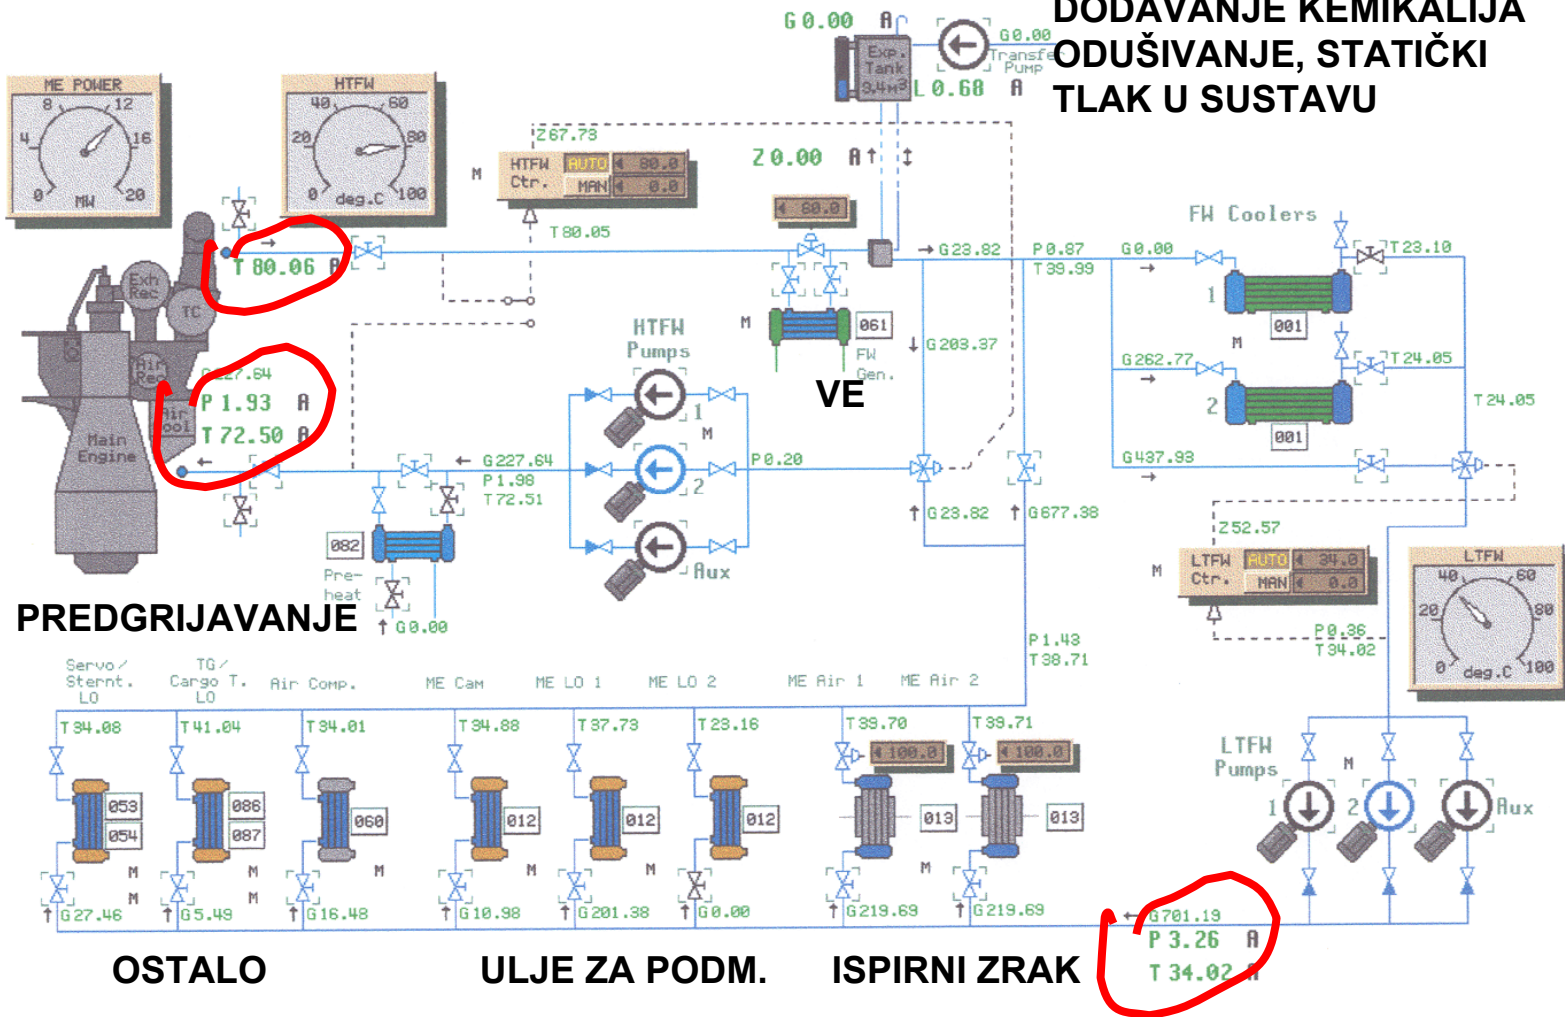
DODAVANJE KEMIKALIJA
ODUŠIVANJE, STATIČKI TLAK U SUSTAVU

G 0.00 A
Exp. Tank 3.4m³
L 0.68 A
G 0.00 Transfer Pump

ME POWER
8 12
4 16
0 20
MW

HTFW
40 60
20 80
0 100
deg.C

Z 67.73
HTFW Ctr.
AUTO 80.0
MAN 0.0
M
T 80.05

Z 0.00 A
80.0

T 80.06 A
Exh Rec
TC
Air Rec
Air Cool
Main Engine

G 227.64
P 1.93 A
T 72.50 A

→ G 23.82
P 0.87
T 39.99
G 0.00
FW Coolers
T 23.10
1
001
M
G 262.77
T 24.05
2
001
T 24.05
G 437.93

061
FW Gen.
M
VE
G 203.37

HTFW Pumps
1
M
2
Aux
P 0.20
G 227.64
P 1.98
T 72.51

082
Pre-heat
G 0.00
G 23.82
G 677.38

Z 52.57
LTFW Ctr.
AUTO 34.0
MAN 0.0
M
P 0.36
T 34.02

LTFW
40 60
20 80
0 100
deg.C

PREDGRIJAVANJE

P 1.43
T 38.71

Servo / Sternt. LO
TG / Cargo T. LO
Air Comp.
ME Cam
ME LO 1
ME LO 2
ME Air 1
ME Air 2

T 34.08
T 41.04
T 34.01
T 34.88
T 37.73
T 23.16
T 39.70
T 39.71
100.0
100.0

053
054
086
087
060
012
012
012
013
013

LTFW Pumps
M
1
2
Aux

M M M M M M M M

G 27.46
G 5.49
G 16.48
G 10.98
G 201.38
G 0.00
G 219.69
G 219.69
G 701.19
P 3.26 A
T 34.02 A

OSTALO
ULJE ZA PODM.
ISPIRNI ZRAK